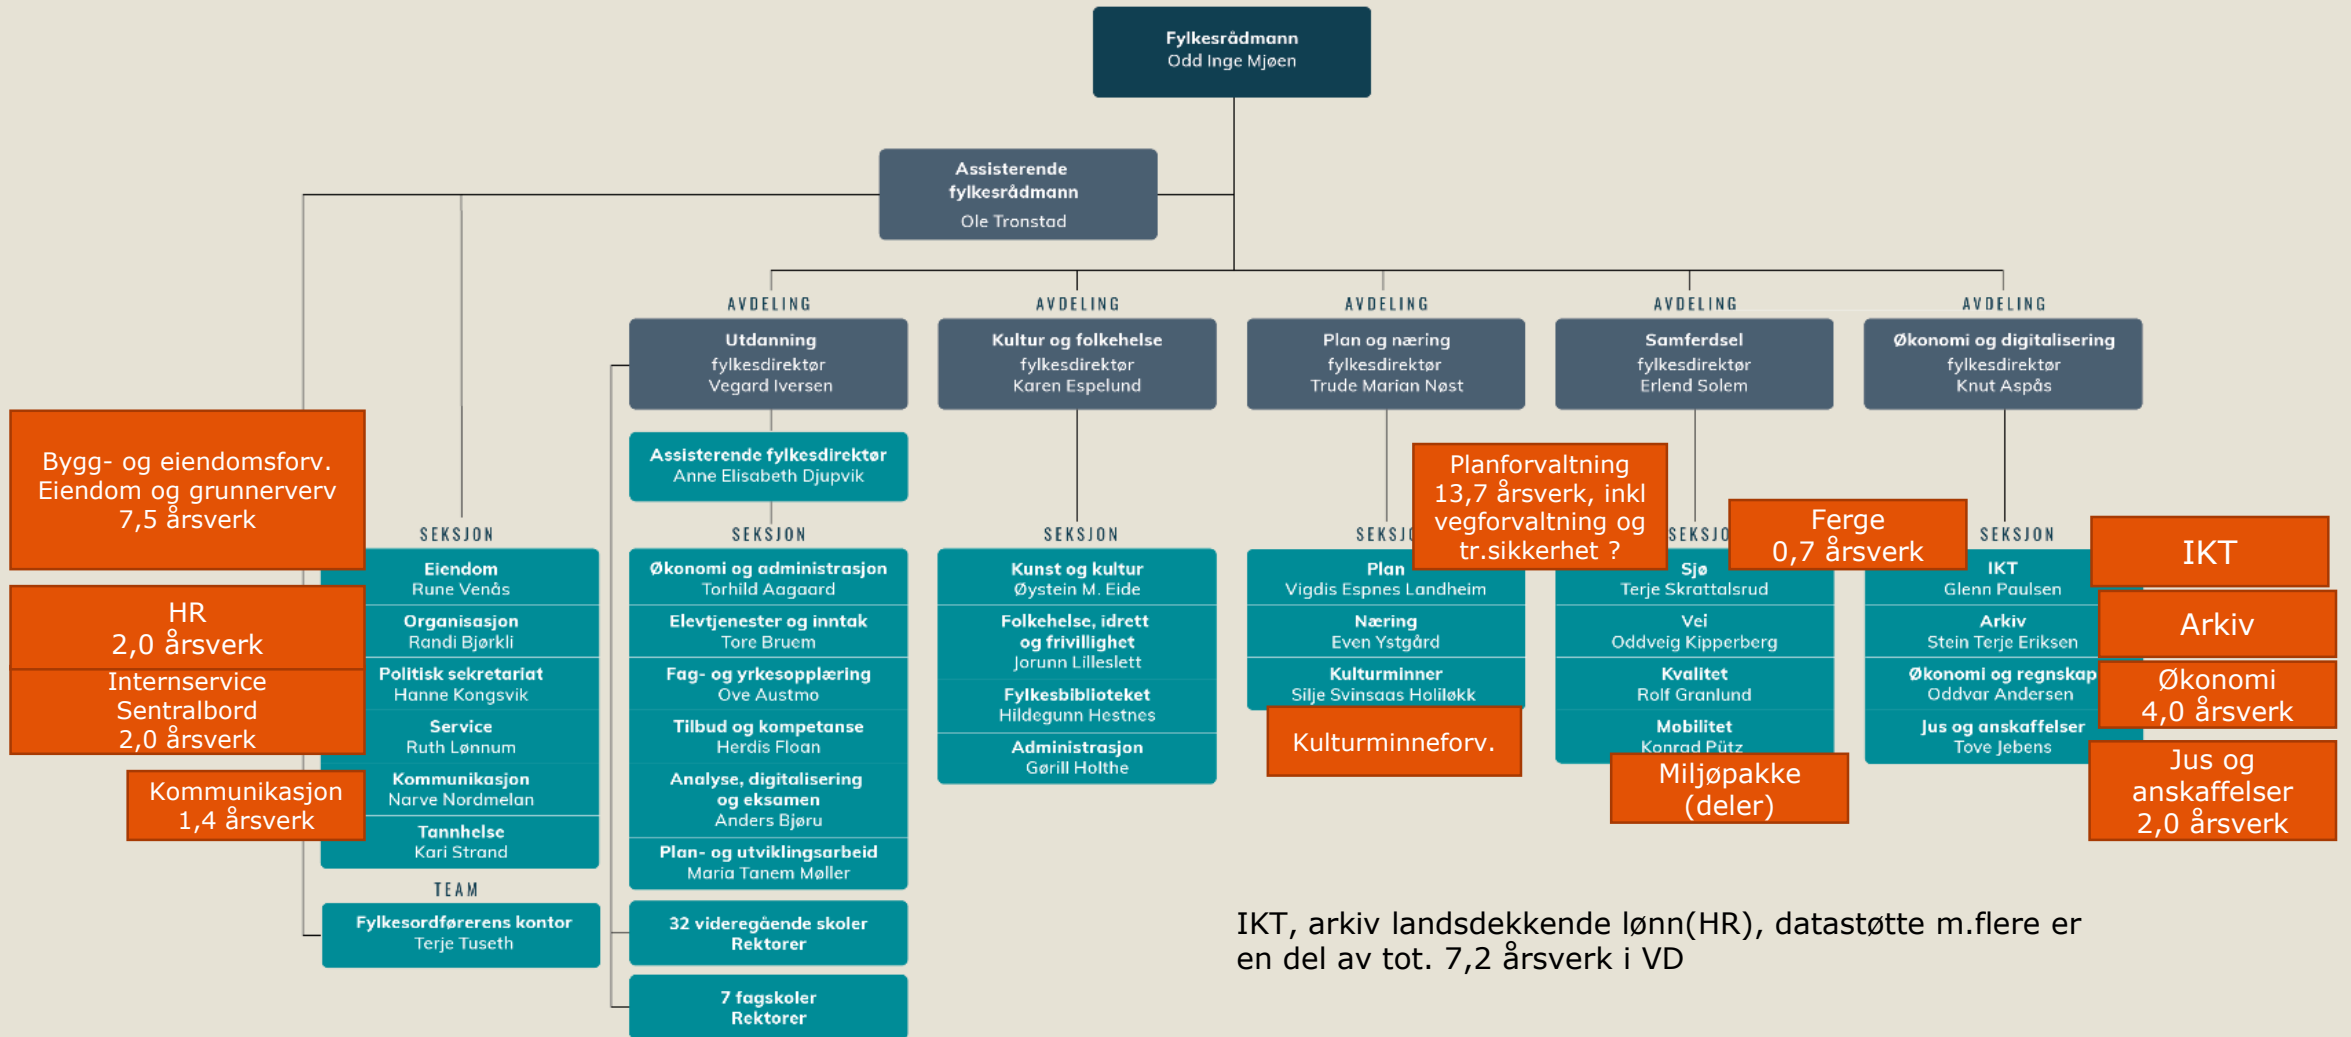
Fylkesrådmann
Odd Inge Mjøen

Assisterende fylkesrådmann
Ole Tronstad

AVDELING
Utdanning
fylkesdirektør
Vegard Iversen

Assisterende fylkesdirektør
Anne Elisabeth Djupvik

SEKSJON
Økonomi og administrasjon
Torhild Aagaard
Elevtjenester og inntak
Tore Bruem
Fag- og yrkesopplæring
Ove Austmo
Tilbud og kompetanse
Herdis Floan
Analyse, digitalisering og eksamen
Anders Bjøru
Plan- og utviklingsarbeid
Maria Tanem Møller

32 videregående skoler
Rektorer

7 fagskoler
Rektorer

AVDELING
Kultur og folkehelse
fylkesdirektør
Karen Espelund

SEKSJON
Kunst og kultur
Øystein M. Eide
Folkehelse, idrett og frivillighet
Jorunn Lilleslett
Fylkesbiblioteket
Hildegunn Hestnes
Administrasjon
Gøril Holthe

AVDELING
Plan og næring
fylkesdirektør
Trude Marian Nøst

SEKSJ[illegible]
Plan
Vigdis Espnes Landheim
Næring
Even Ystgård
Kulturminner
Silje Svinsaas Holiløkk

AVDELING
Samferdsel
fylkesdirektør
Erlend Solem

SEKSJO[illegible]
Sjø
Terje Skrattalsrud
Vei
Oddveig Kipperberg
Kvalitet
Rolf Granlund
Mobilitet
Konrad Pütz

AVDELING
Økonomi og digitalisering
fylkesdirektør
Knut Aspås

SEKSJON
IKT
Glenn Paulsen
Arkiv
Stein Terje Eriksen
Økonomi og regnskap
Oddvar Andersen
Jus og anskaffelser
Tove Jebens

SEKSJON
Eiendom
Rune Venås
Organisasjon
Randi Bjørkli
Politisk sekretariat
Hanne Kongsvik
Service
Ruth Lønnum
Kommunikasjon
Narve Nordmelan
Tannhelse
Kari Strand

TEAM
Fylkesordførerens kontor
Terje Tuseth

Bygg- og eiendomsforv.
Eiendom og grunnerverv
7,5 årsverk

HR
2,0 årsverk

Internservice
Sentralbord
2,0 årsverk

Kommunikasjon
1,4 årsverk

Planforvaltning
13,7 årsverk, inkl vegforvaltning og tr.sikkerhet ?

Ferge
0,7 årsverk

Kulturminneforv.

Miljøpakke
(deler)

IKT

Arkiv

Økonomi
4,0 årsverk

Jus og anskaffelser
2,0 årsverk

IKT, arkiv landsdekkende lønn(HR), datastøtte m.flere er en del av tot. 7,2 årsverk i VD